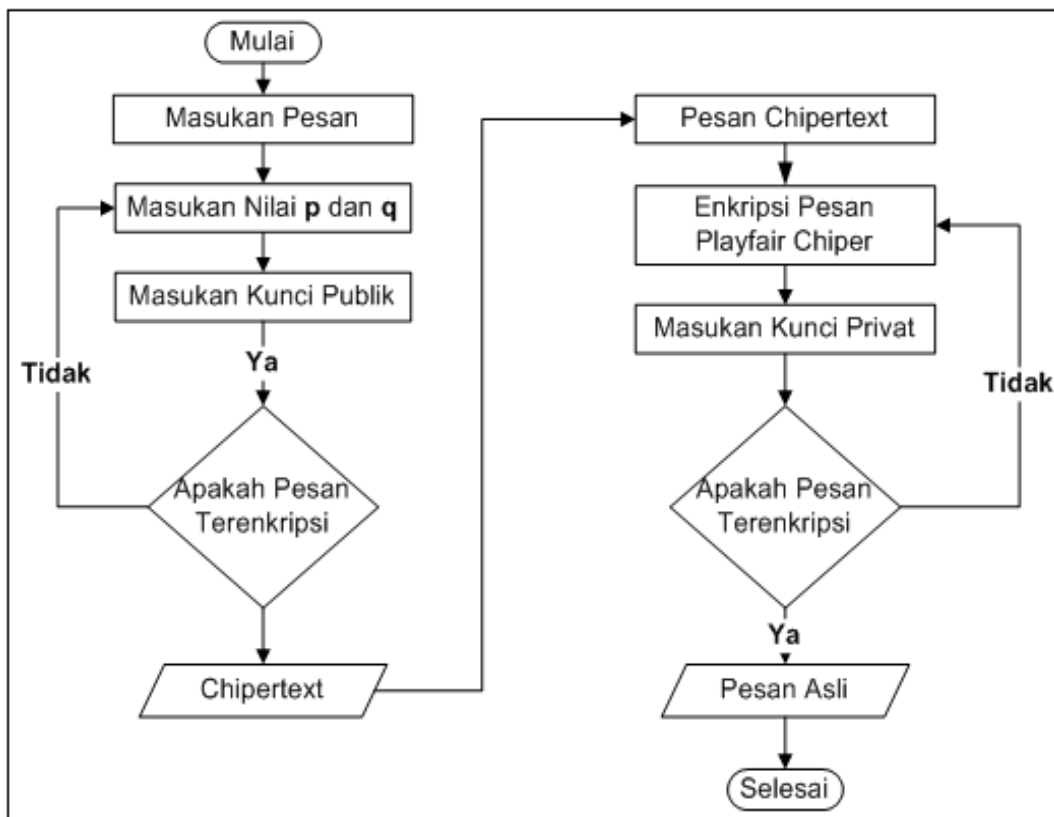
Mulai

Masukan Pesan

Masukan Nilai **p** dan **q**

Masukan Kunci Publik

Ya

Tidak

Apakah Pesan Terenkripsi

Chipertext

Pesan Chipertext

Enkripsi Pesan Playfair Chiper

Masukan Kunci Privat

Tidak

Apakah Pesan Terenkripsi

Ya

Pesan Asli

Selesai